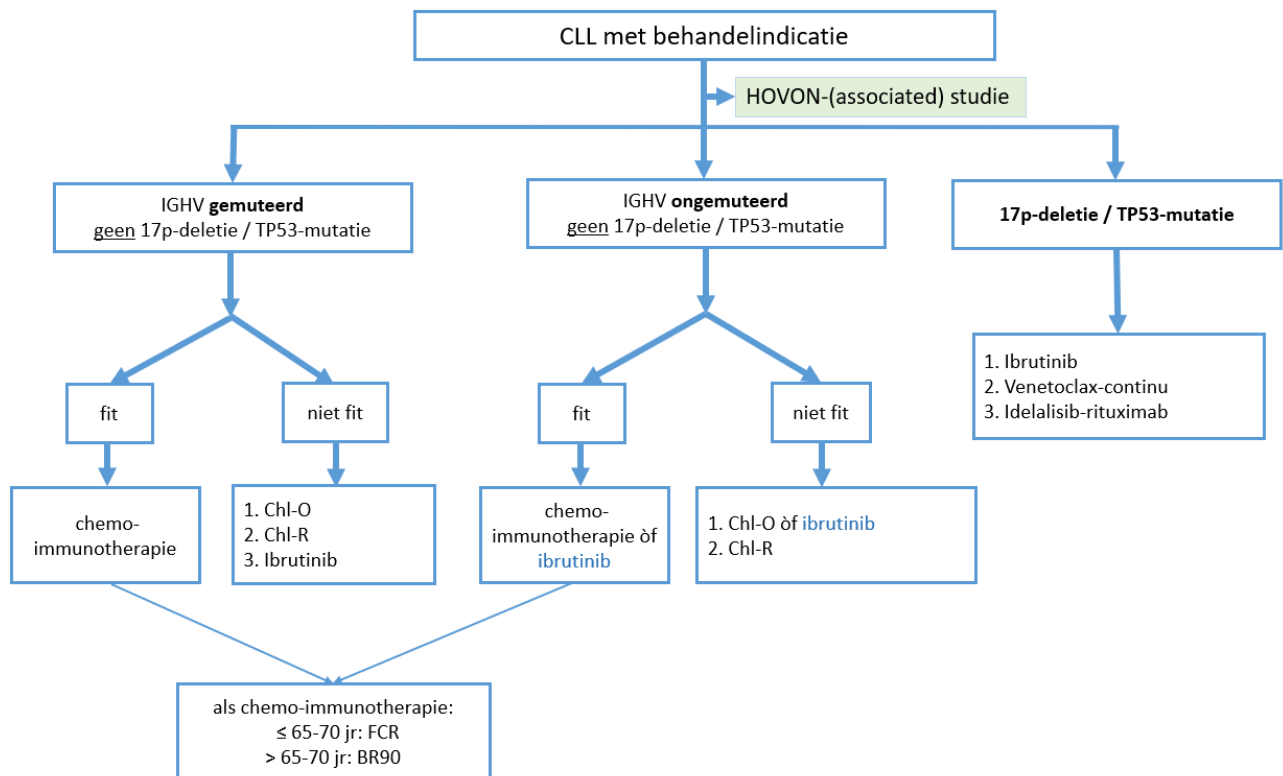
CLL met behandelindicatie

HOVON-(associated) studie

IGHV gemuteerd
geen 17p-deletie / TP53-mutatie

IGHV ongemuteerd
geen 17p-deletie / TP53-mutatie

17p-deletie / TP53-mutatie

fit

niet fit

fit

niet fit

1. Ibrutinib
2. Venetoclax-continu
3. Idelalisib-rituximab

chemo-immunotherapie

1. Chl-O
2. Chl-R
3. Ibrutinib

chemo-immunotherapie òf ibrutinib

1. Chl-O òf ibrutinib
2. Chl-R

als chemo-immunotherapie:
≤ 65-70 jr: FCR
> 65-70 jr: BR90